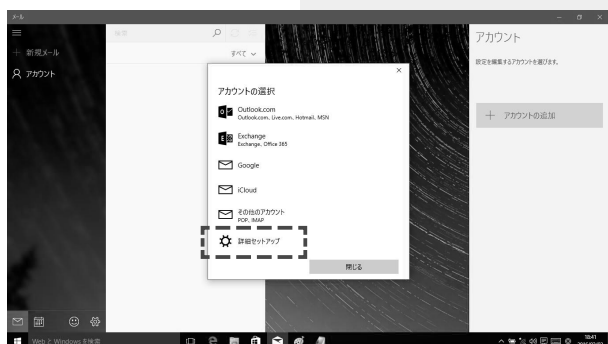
メール

新規メール

アカウント

検索

すべて

アカウント

設定を編集するアカウントを選びます。

アカウントの追加

アカウントの選択

Outlook.com
Outlook.com, Live.com, Hotmail, MSN

Exchange
Exchange, Office 365

Google

iCloud

その他のアカウント
POP, IMAP

詳細セットアップ

閉じる

Web と Windows を検索

10:41